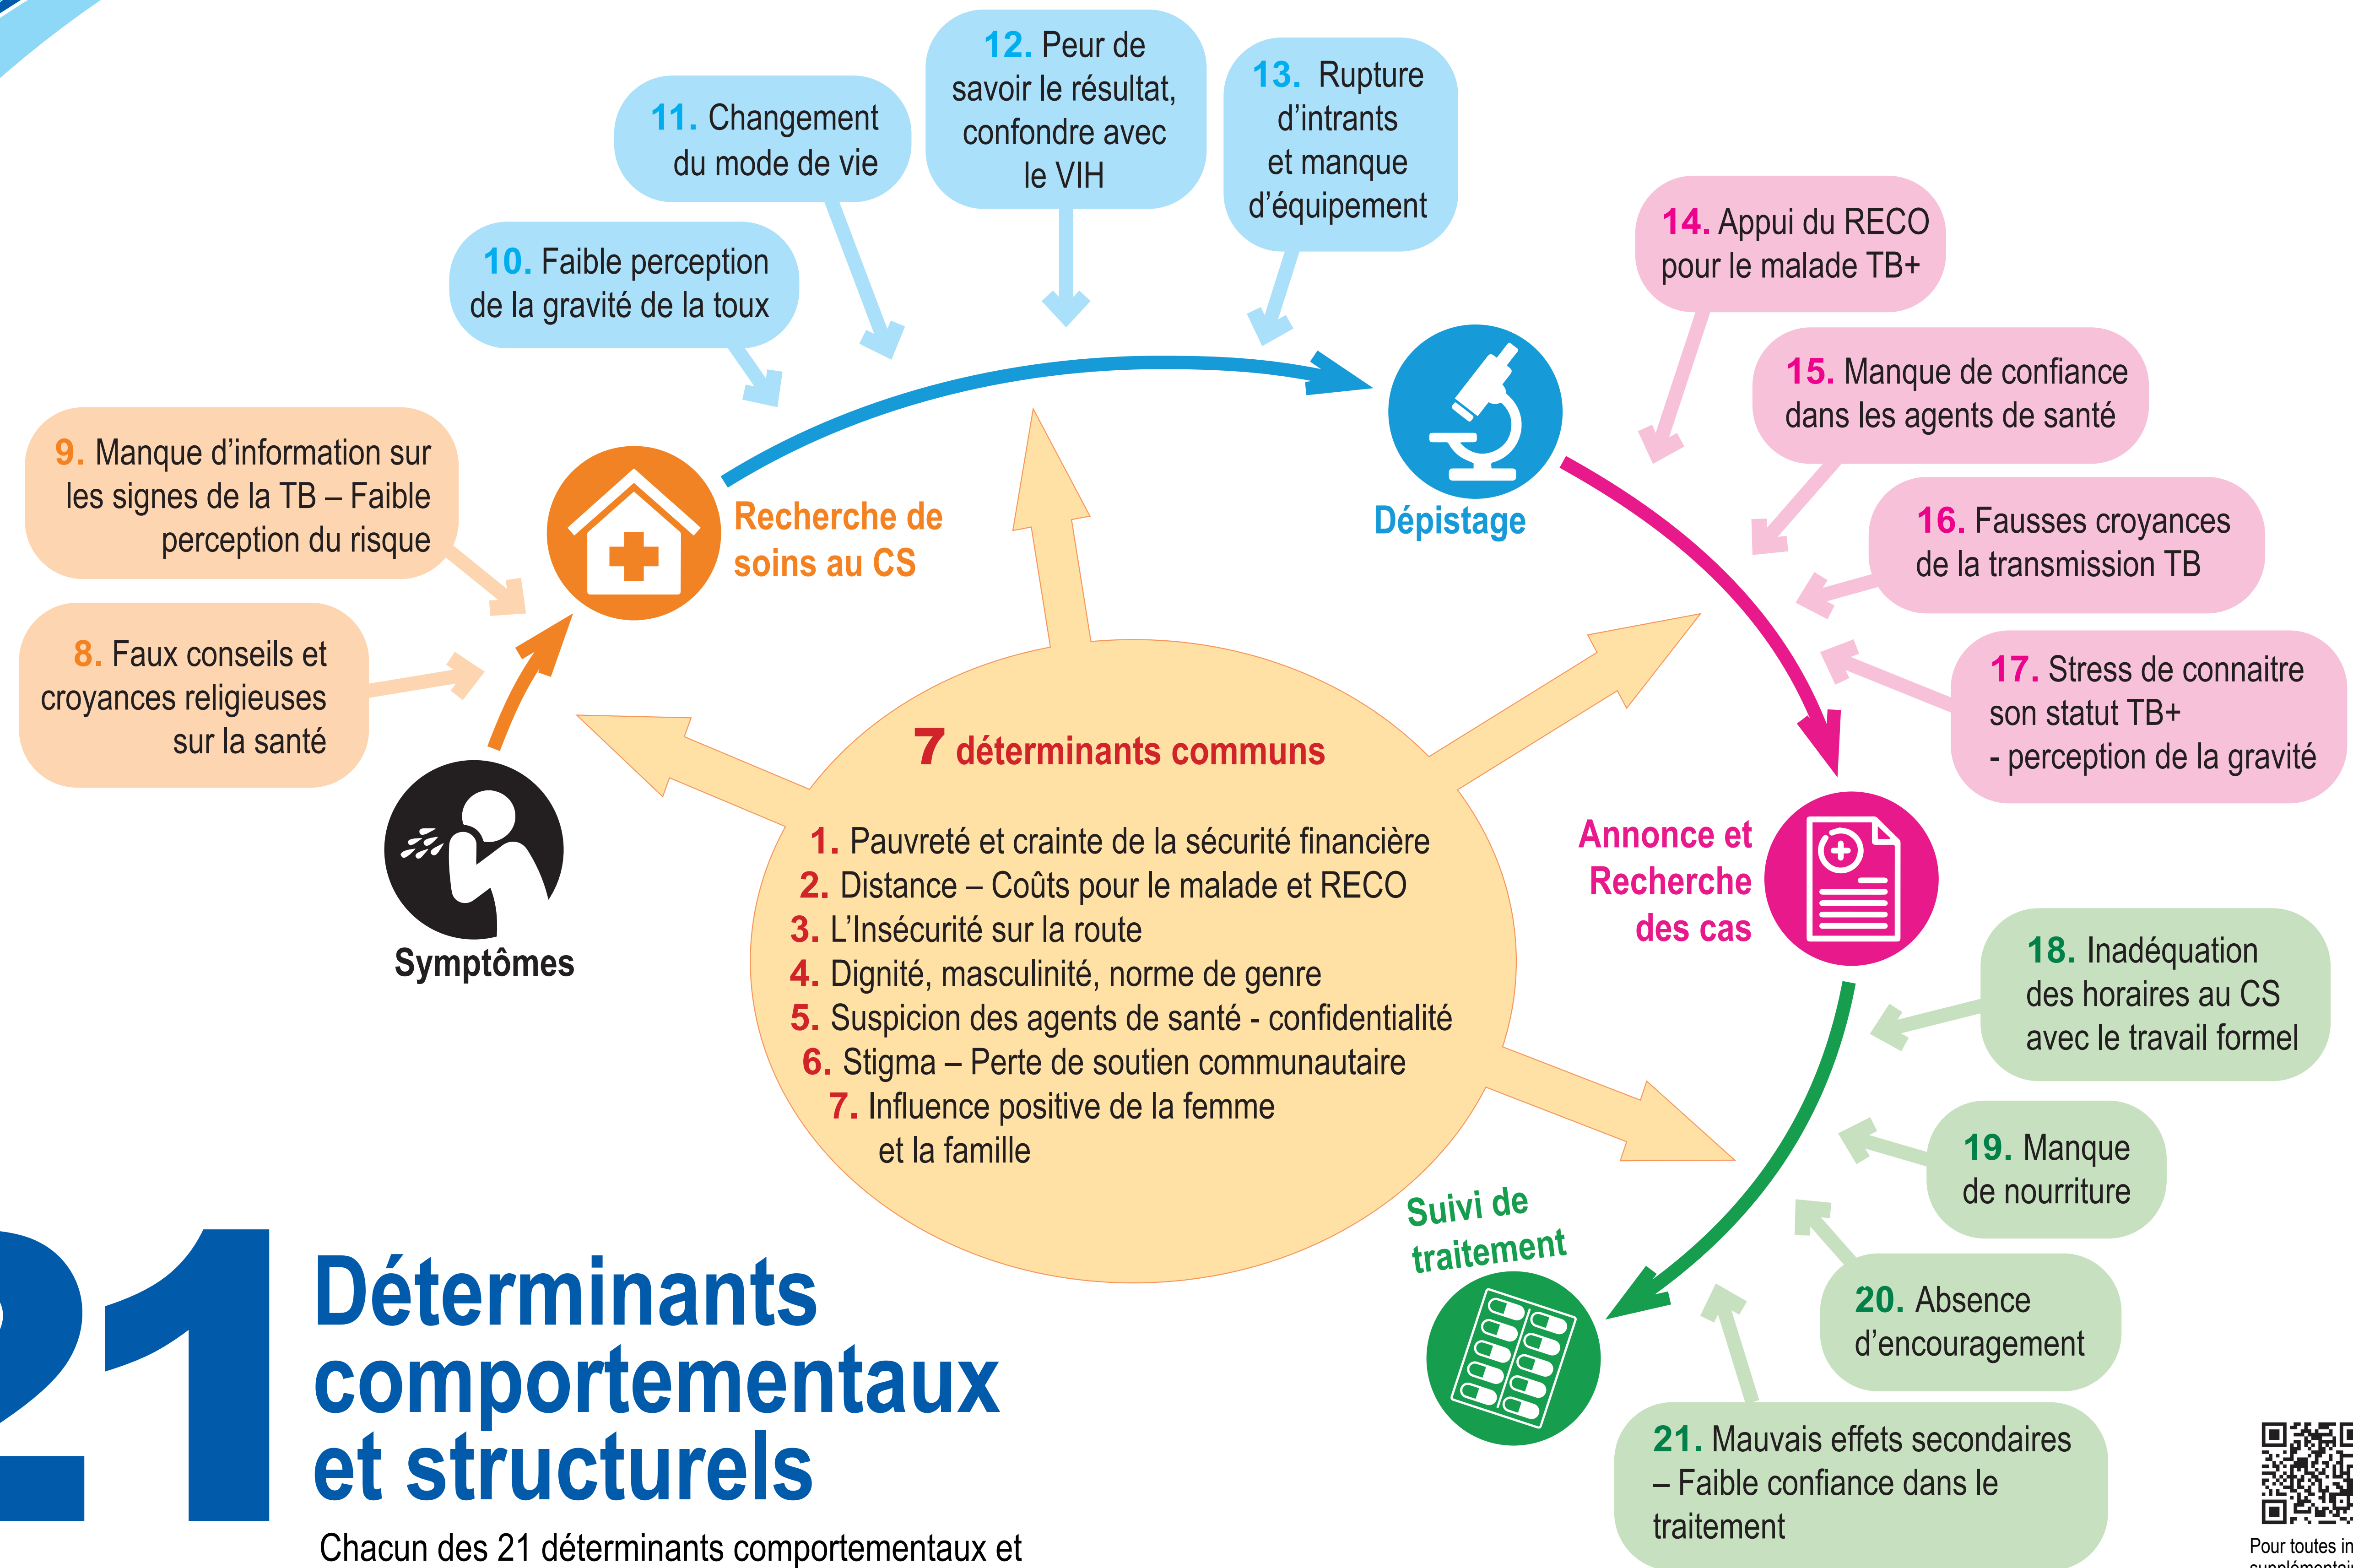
12. Peur de savoir le résultat, confondre avec le VIH

11. Changement du mode de vie

13. Rupture d'intrants et manque d'équipement

10. Faible perception de la gravité de la toux

14. Appui du RECO pour le malade TB+

15. Manque de confiance dans les agents de santé

9. Manque d'information sur les signes de la TB – Faible perception du risque

Recherche de soins au CS

Dépistage

16. Fausses croyances de la transmission TB

8. Faux conseils et croyances religieuses sur la santé

17. Stress de connaitre son statut TB+ - perception de la gravité

7 déterminants communs

1. Pauvreté et crainte de la sécurité financière
2. Distance – Coûts pour le malade et RECO
3. L'Insécurité sur la route
4. Dignité, masculinité, norme de genre
5. Suspicion des agents de santé - confidentialité
6. Stigma – Perte de soutien communautaire
7. Influence positive de la femme et la famille

Symptômes

Annonce et Recherche des cas

18. Inadéquation des horaires au CS avec le travail formel

19. Manque de nourriture

Suivi de traitement

20. Absence d'encouragement

21 Déterminants comportementaux et structurels

21. Mauvais effets secondaires – Faible confiance dans le traitement

Chacun des 21 déterminants comportementaux et

Pour toutes in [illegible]